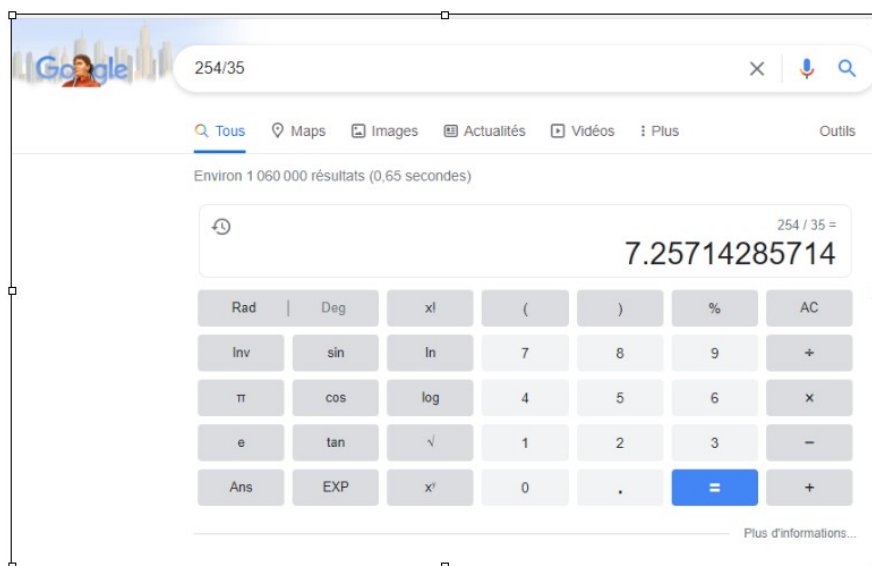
Google

254/35

Tous Maps Images Actualités Vidéos Plus Outils

Environ 1 060 000 résultats (0,65 secondes)

254 / 35 =

7.25714285714

| Rad \| Deg | x! | ( | ) | % | AC |
|---|---|---|---|---|---|
| Inv | sin | ln | 7 | 8 | 9 | ÷ |
| π | cos | log | 4 | 5 | 6 | × |
| e | tan | √ | 1 | 2 | 3 | − |
| Ans | EXP | $x^y$ | 0 | . | = | + |

Plus d'informations...